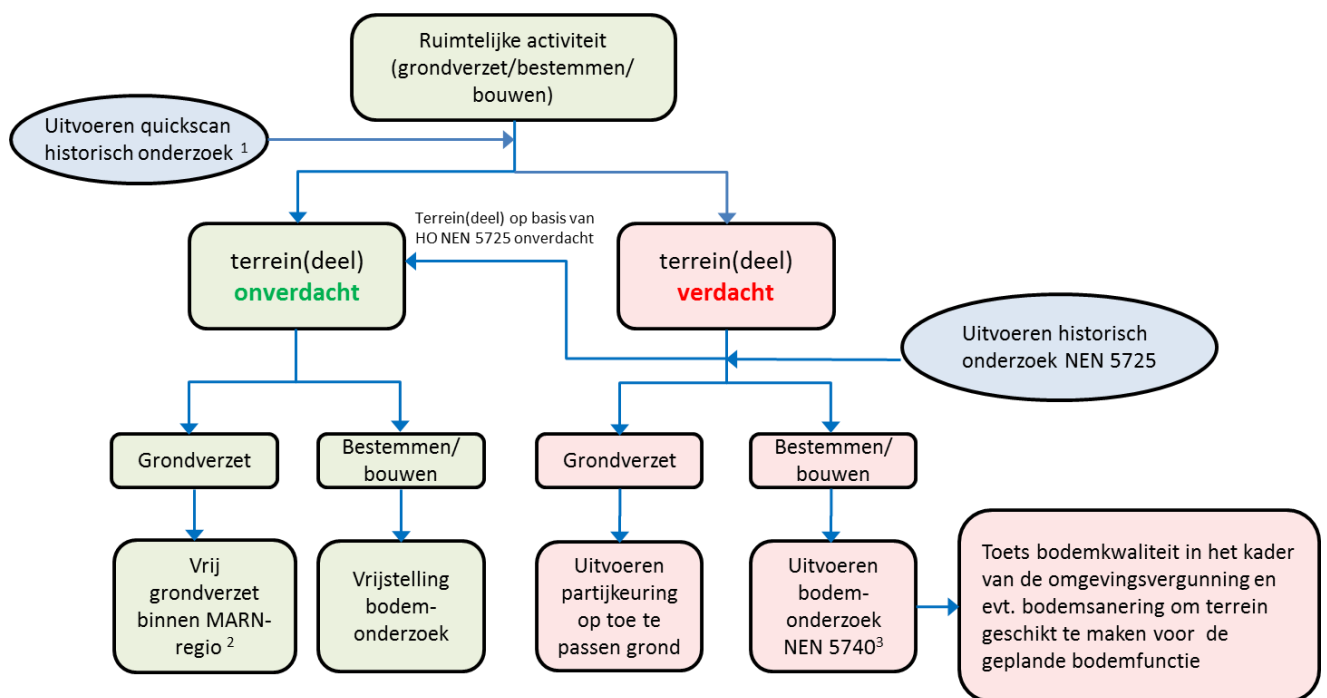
Ruimtelijke activiteit (grondverzet/bestemmen/ bouwen)

Uitvoeren quickscan historisch onderzoek $^1$

terrein(deel) onverdacht

Terrein(deel) op basis van HO NEN 5725 onverdacht

terrein(deel) verdacht

Uitvoeren historisch onderzoek NEN 5725

Grondverzet

Bestemmen/ bouwen

Grondverzet

Bestemmen/ bouwen

Vrij grondverzet binnen MARN-regio $^2$

Vrijstelling bodemonderzoek

Uitvoeren partijkeuring op toe te passen grond

Uitvoeren bodemonderzoek NEN 5740$^3$

Toets bodemkwaliteit in het kader van de omgevingsvergunning en evt. bodemsanering om terrein geschikt te maken voor de geplande bodemfunctie